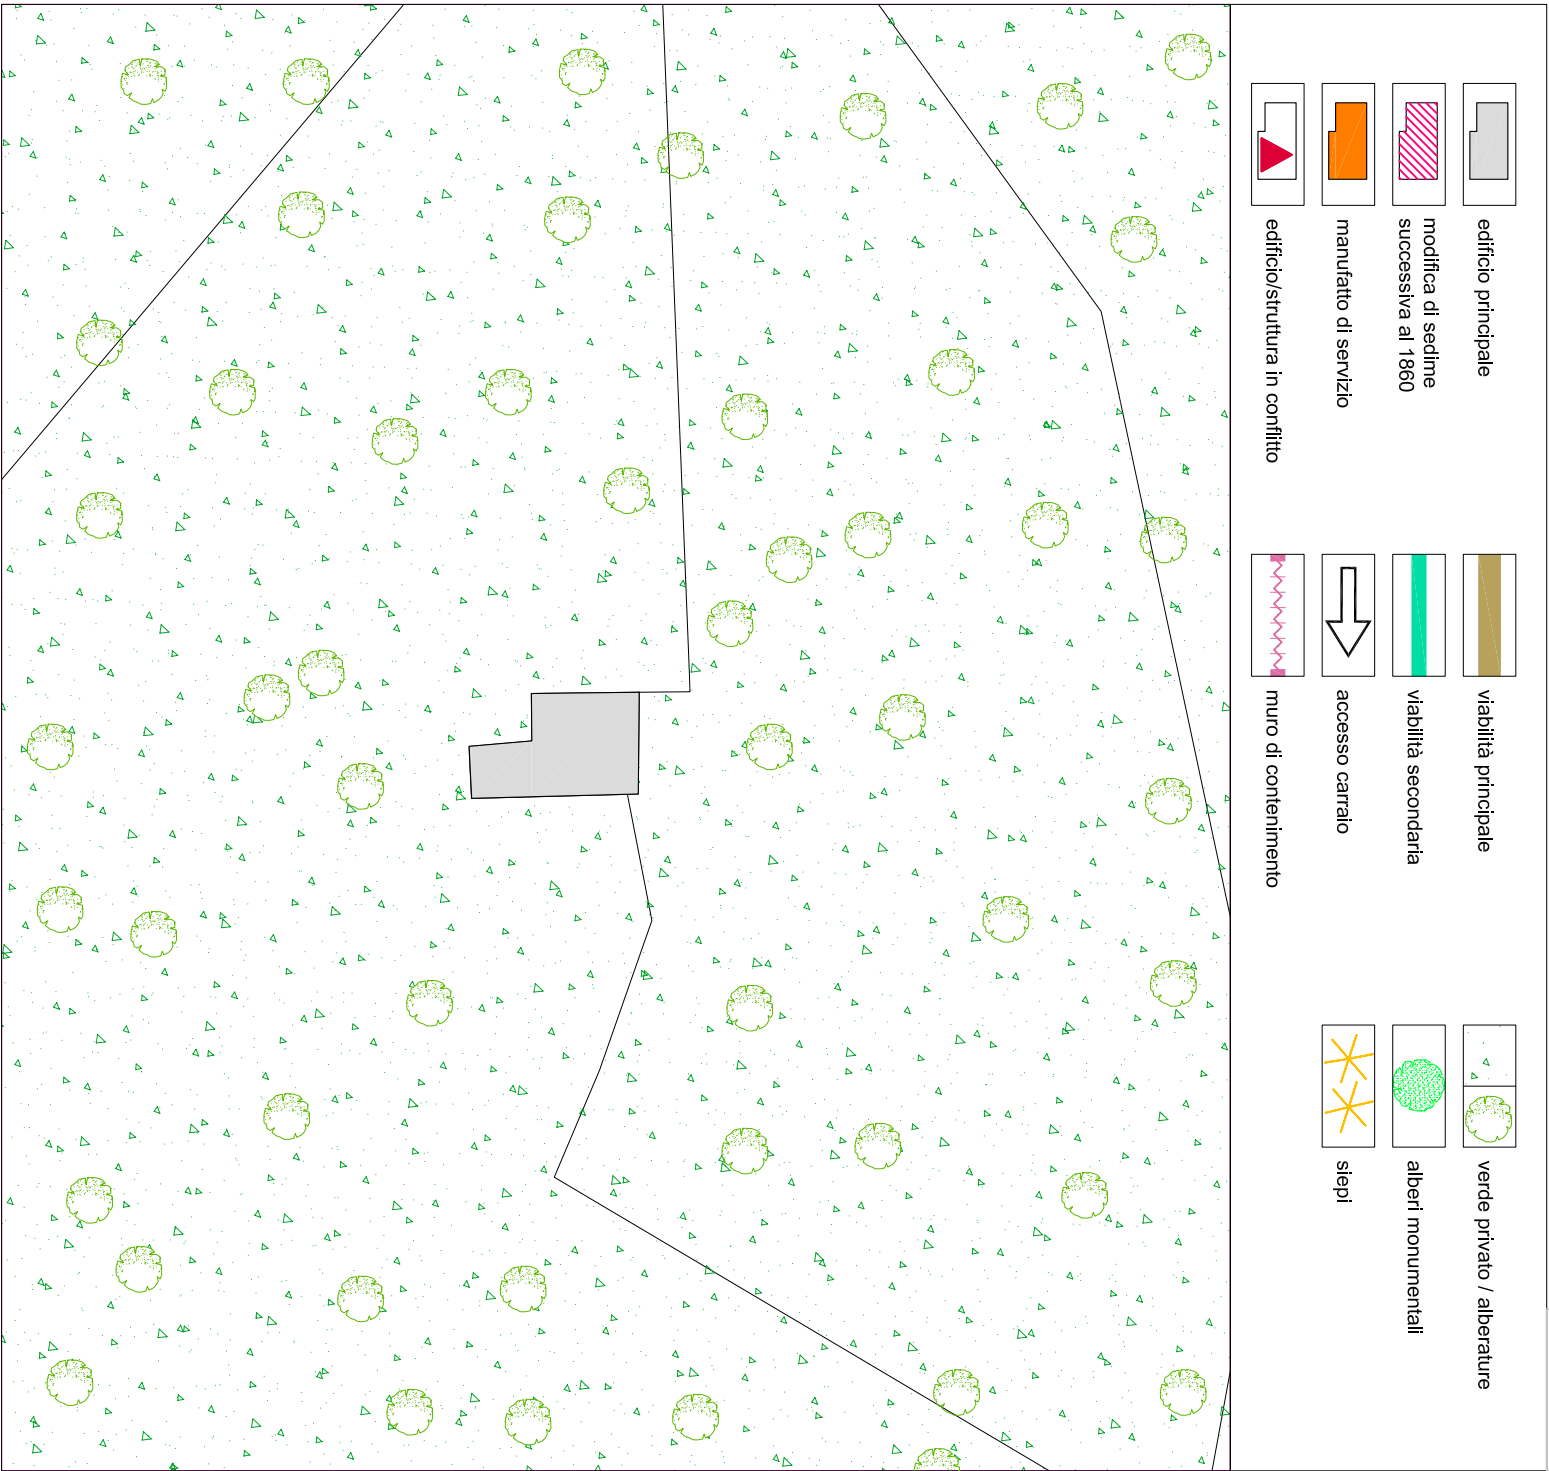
edificio principale

modifica di sedime successiva al 1860

manufatto di servizio

edificio/struttura in conflitto

viabilità principale

viabilità secondaria

accesso carraio

muro di contenimento

verde privato / alberature

alberi monumentali

siepi